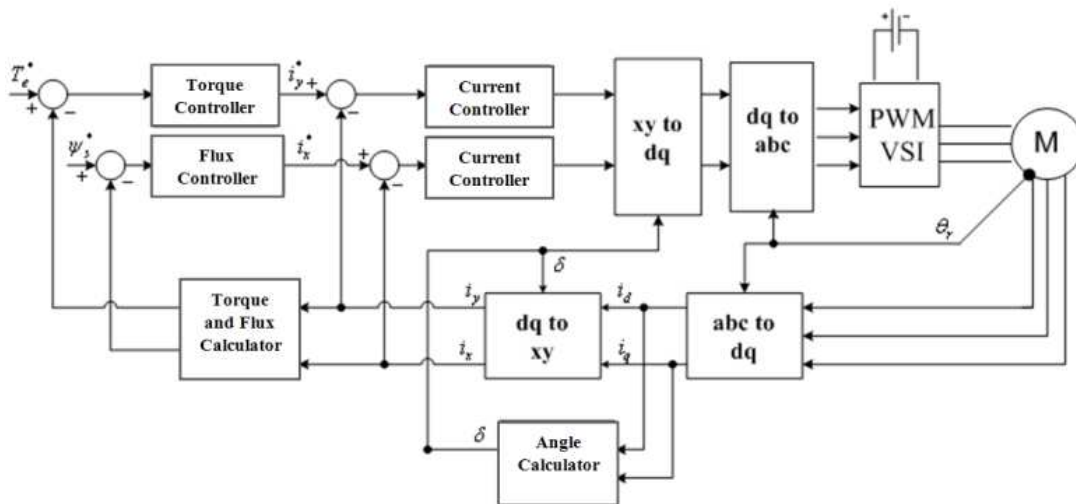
$T_e^*$
+
−
Torque Controller
$i_y^*$
+
−
Current Controller
xy to dq
dq to abc
+
−
PWM VSI
M
$\psi_s^*$
+
−
Flux Controller
$i_x^*$
+
−
Current Controller
$\theta_r$
$\delta$
Torque and Flux Calculator
$i_y$
dq to xy
$i_d$
abc to dq
$i_x$
$i_q$
$\delta$
Angle Calculator